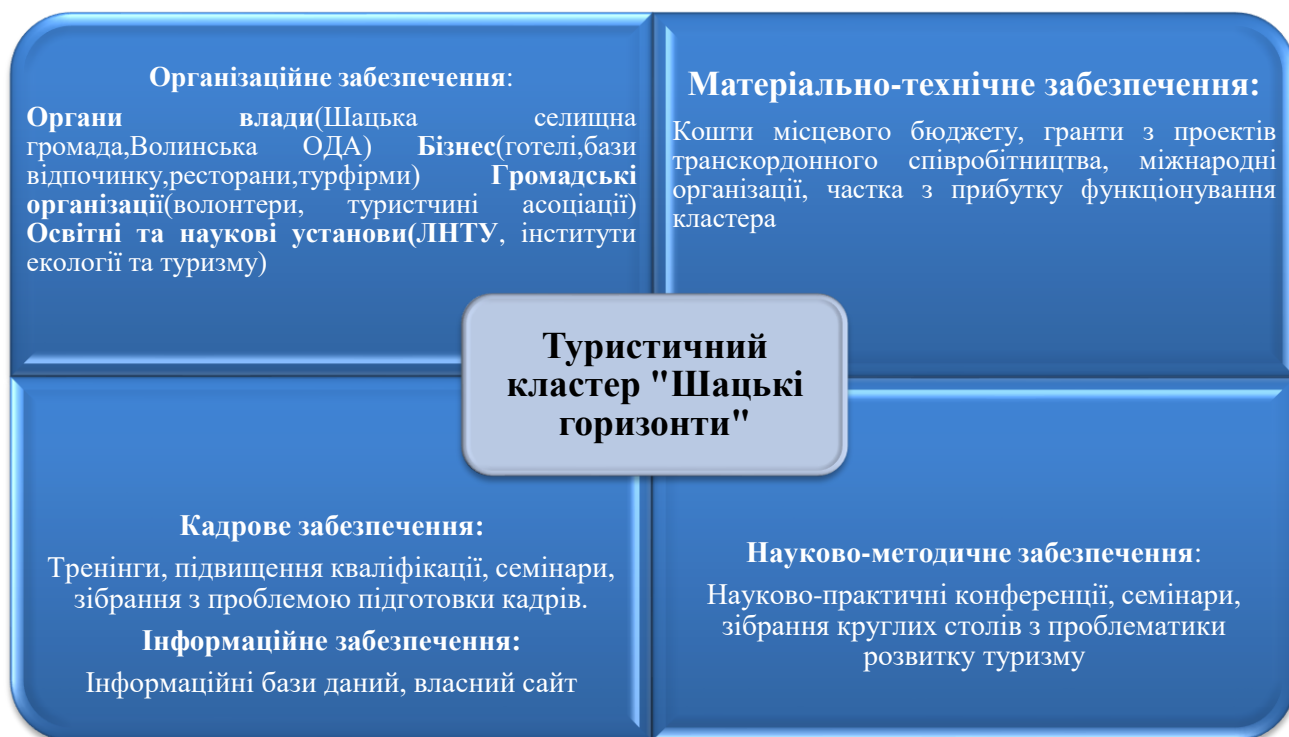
Організаційне забезпечення:

Органи влади(Шацька селищна громада,Волинська ОДА) Бізнес(готелі,бази відпочинку,ресторани,турфірми) Громадські організації(волонтери, туристчині асоціації) Освітні та наукові установи(ЛНТУ, інститути екології та туризму)

Матеріально-технічне забезпечення:

Кошти місцевого бюджету, гранти з проектів транскордонного співробітництва, міжнародні організації, частка з прибутку функціонування кластера

Туристичний кластер "Шацькі горизонти"

Кадрове забезпечення:

Тренінги, підвищення кваліфікації, семінари, зібрання з проблемою підготовки кадрів.

Інформаційне забезпечення:

Інформаційні бази даних, власний сайт

Науково-методичне забезпечення:

Науково-практичні конференції, семінари, зібрання круглих столів з проблематики розвитку туризму